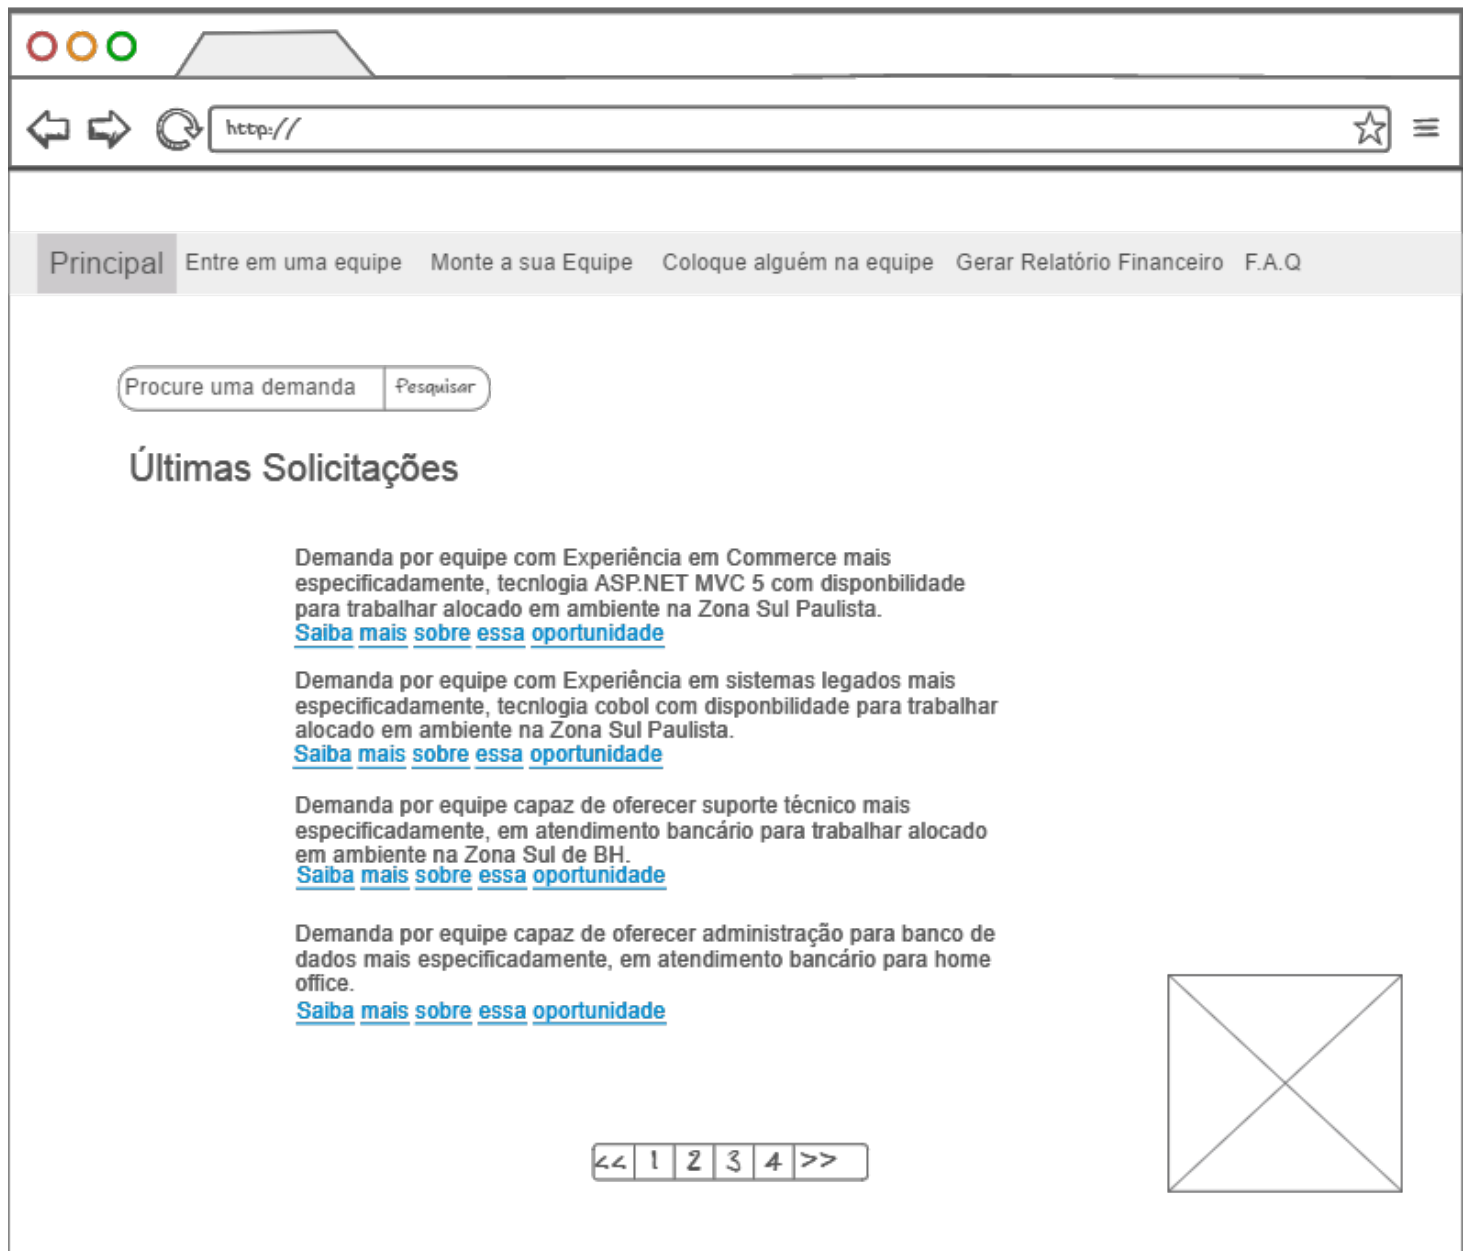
http://

Principal Entre em uma equipe Monte a sua Equipe Coloque alguém na equipe Gerar Relatório Financeiro F.A.Q

Procure uma demanda Pesquisar

Últimas Solicitações

Demanda por equipe com Experiência em Commerce mais especificadamente, tecnlogia ASP.NET MVC 5 com disponbilidade para trabalhar alocado em ambiente na Zona Sul Paulista.
Saiba mais sobre essa oportunidade

Demanda por equipe com Experiência em sistemas legados mais especificadamente, tecnlogia cobol com disponbilidade para trabalhar alocado em ambiente na Zona Sul Paulista.
Saiba mais sobre essa oportunidade

Demanda por equipe capaz de oferecer suporte técnico mais especificadamente, em atendimento bancário para trabalhar alocado em ambiente na Zona Sul de BH.
Saiba mais sobre essa oportunidade

Demanda por equipe capaz de oferecer administração para banco de dados mais especificadamente, em atendimento bancário para home office.
Saiba mais sobre essa oportunidade

<< 1 2 3 4 >>